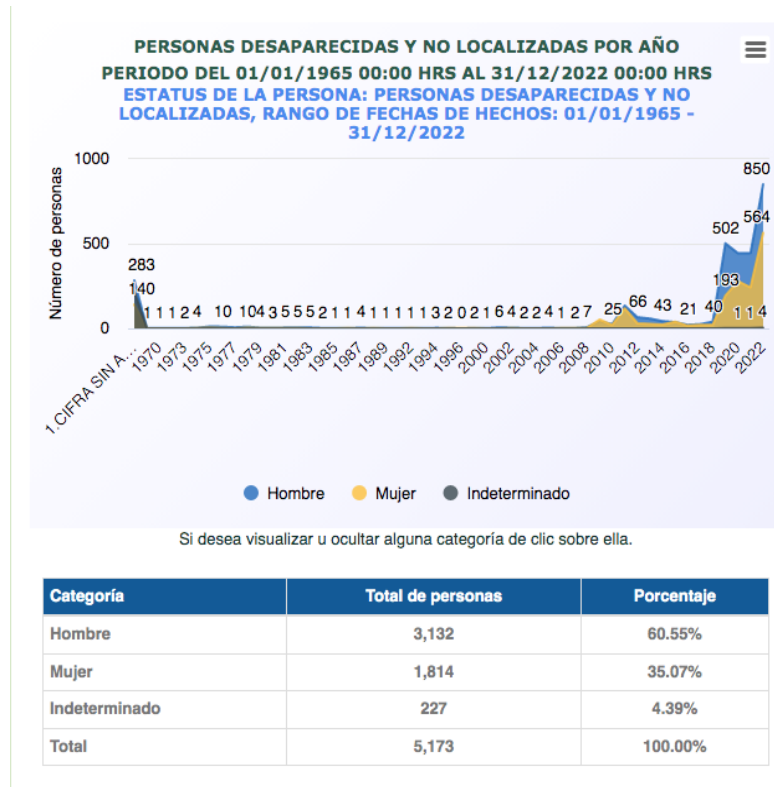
PERSONAS DESAPARECIDAS Y NO LOCALIZADAS POR AÑO
PERIODO DEL 01/01/1965 00:00 HRS AL 31/12/2022 00:00 HRS
ESTATUS DE LA PERSONA: PERSONAS DESAPARECIDAS Y NO LOCALIZADAS, RANGO DE FECHAS DE HECHOS: 01/01/1965 - 31/12/2022

Número de personas

1000
500
0

283
140
1 1 1 2 4 10 104 3 5 5 5 2 1 1 4 1 1 1 1 1 3 2 0 2 1 6 4 2 2 4 1 2 7 25 66 43 21 40 502 193 1 1 850 564 4

1.CIFRA SIN A... 1970 1973 1975 1977 1979 1981 1983 1985 1987 1989 1992 1994 1996 2000 2002 2004 2006 2008 2010 2012 2014 2016 2018 2020 2022

Hombre Mujer Indeterminado

Si desea visualizar u ocultar alguna categoría de clic sobre ella.

| Categoría | Total de personas | Porcentaje |
|---|---|---|
| Hombre | 3,132 | 60.55% |
| Mujer | 1,814 | 35.07% |
| Indeterminado | 227 | 4.39% |
| Total | 5,173 | 100.00% |